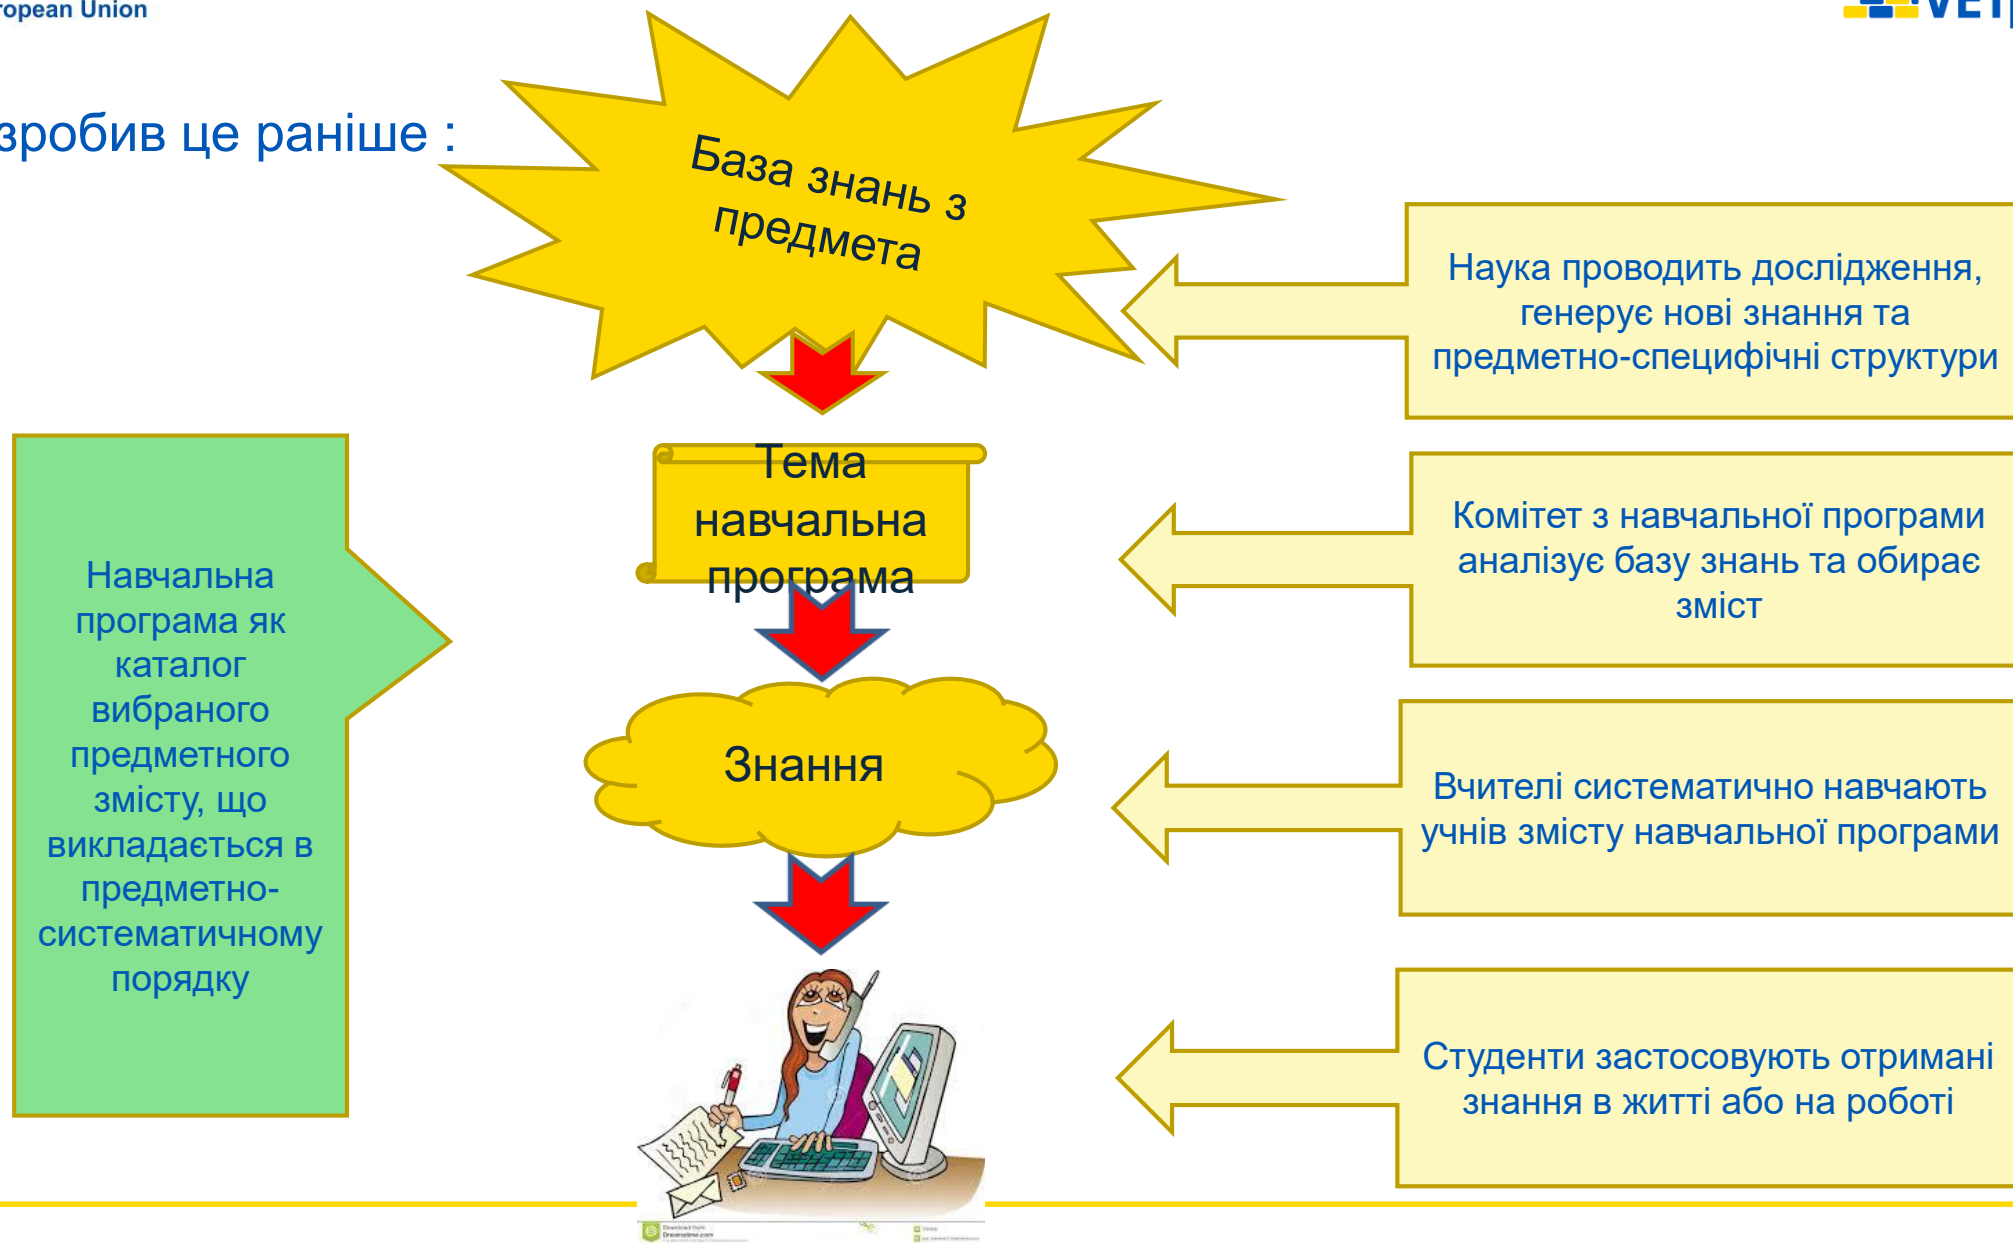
ropean Union

VET

зробив це раніше :

База знань з предмета

Наука проводить дослідження, генерує нові знання та предметно-специфічні структури

Тема навчальна програма

Комітет з навчальної програми аналізує базу знань та обирає зміст

Навчальна програма як каталог вибраного предметного змісту, що викладається в предметно-систематичному порядку

Знання

Вчителі систематично навчають учнів змісту навчальної програми

Студенти застосовують отримані знання в житті або на роботі

Dreamstime.com